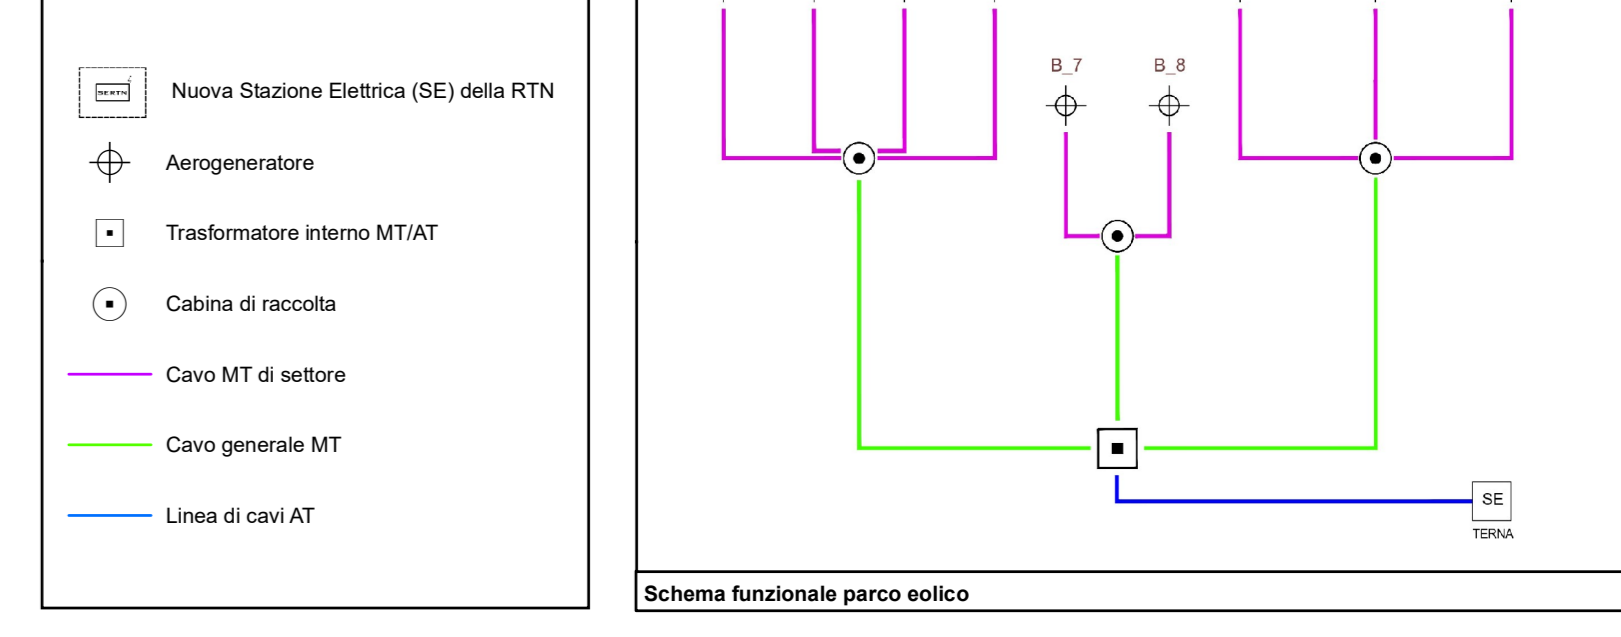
SE RTN
Nuova Stazione Elettrica (SE) della RTN

Aerogeneratore

Trasformatore interno MT/AT

Cabina di raccolta

Cavo MT di settore

Cavo generale MT

Linea di cavi AT

B_7

B_8

SE

TERNA

Schema funzionale parco eolico